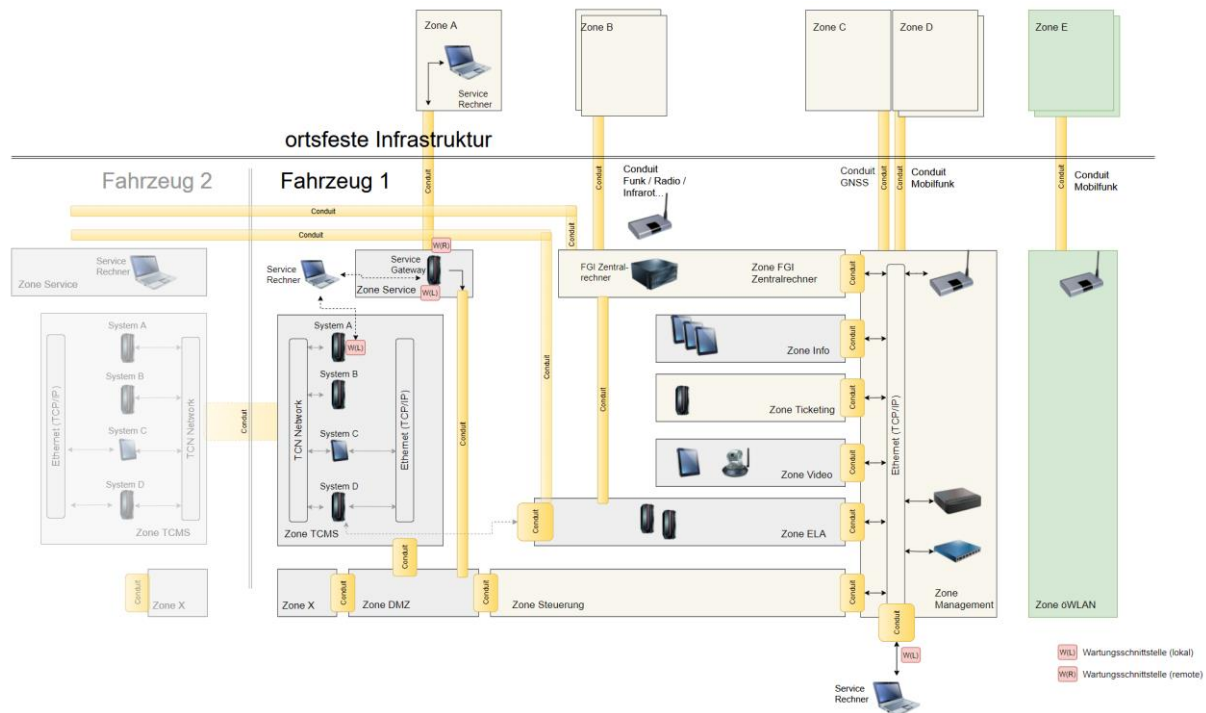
Zone A

Service Rechner

Zone B

Zone C

Zone D

Zone E

ortsfeste Infrastruktur

Fahrzeug 2

Fahrzeug 1

Conduit

Conduit Funk / Radio / Infrarot...

Conduit GNSS

Conduit

Conduit

Conduit Mobilfunk

Conduit

Conduit Mobilfunk

Conduit

Conduit

Conduit

W(R)

Service Rechner

Service Gateway

W(L)

Zone Service

Service Rechner

Zone Service

FGI Zentralrechner

Zone FGI Zentralrechner

Conduit

System A

System B

Ethernet (TCP/IP)

TCN Network

System C

System D

Zone TCMS

Conduit

System A

W(L)

TCN Network

System B

System C

Ethernet (TCP/IP)

System D

Zone TCMS

Conduit

Conduit

Conduit

Conduit

Zone Info

Conduit

Zone Ticketing

Conduit

Zone Video

Conduit

Ethernet (TCP/IP)

Conduit

Zone ELA

Conduit

Conduit

Zone X

Zone X

Conduit

Zone DMZ

Conduit

Zone Steuerung

Conduit

Zone Management

Zone öWLAN

Conduit

W(L)

Service Rechner

W(L) Wartungsschnittstelle (lokal)

W(R) Wartungsschnittstelle (remote)